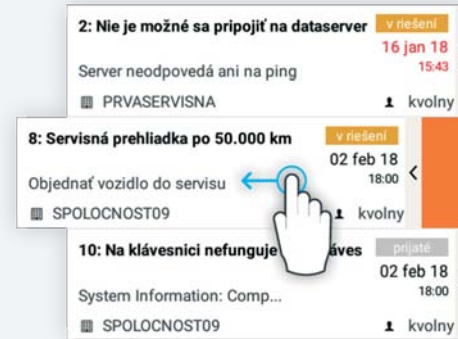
2: Nie je možné sa pripojiť na dataserver
v riešení
16 jan 18
15:43
Server neodpovedá ani na ping
PRVASERVISNA
kvolny

8: Servisná prehliadka po 50.000 km
v riešení
02 feb 18
18:00
Objednať vozidlo do servisu
SPOLOCNOST09
kvolny

10: Na klávesnici nefunguje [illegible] áves
prijaté
02 feb 18
18:00
System Information: Comp...
SPOLOCNOST09
kvolny